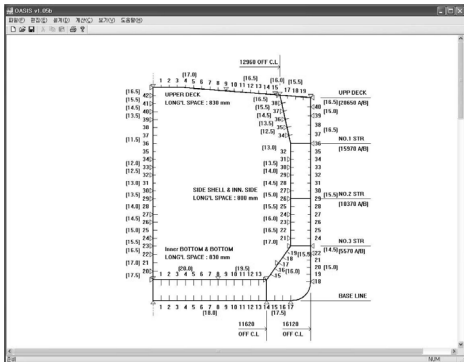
OASIS v1.05b

파일(F) 편집(E) 설계(D) 계산(C) 보기(V) 도움말(H)

12960 OFF C.L.

[17.0]
[16.5]
1 2 3 4 5 6 7 8 9 10 11 12 13 14 15
[16.0] [15.5]
17 18 19
UPP DECK

UPPER DECK
LONG'L SPACE : 830 mm

[16.5] 42
[15.5] 41
[14.5] 40
[13.5] 39
38
37
[11.5] 36
35
[12.0] 34
[12.5] 33
[13.0] 32
31
[13.5] 30
[14.0] 29
28
[14.5] 27
[15.0] 26
25
[15.5] 24
[16.5] 23
[17.0] 22
21
[17.5] 20

[16.5]
[15.5]
[14.5]
[13.5]
[12.5]
[13.0]
[13.5]
[14.5]
[15.0]
[15.5]
[16.0]
[16.5]
[17.0]

[16.5] 40 [20650 A/B]
[15.0] 39
38
37 [16.5]
36
35
34 NO.1 STR
33 [15570 A/B]
32
31
30
29 [15.5] NO.2 STR
28 [10370 A/B]
27
26
25
24
23 NO.3 STR
22 [14.5] [5570 A/B]
21
20 [15.0]
19
18

SIDE SHELL & INN. SIDE
LONG'L SPACE : 800 mm

Inner BOTTOM & BOTTOM
LONG'L SPACE : 830 mm

[20.0]
[19.5]
1 2 3 4 5 6 7 8 9 10 11 12 13 14
[15.5]
17 18 19
26 (16.0)
BASE LINE

1 2 3 4 5 6 7 8 9 10 11 12 13 14 15 16 17
[18.0]
[17.5]

11620
OFF C.L.
16120
OFF C.L.

준비
NUM